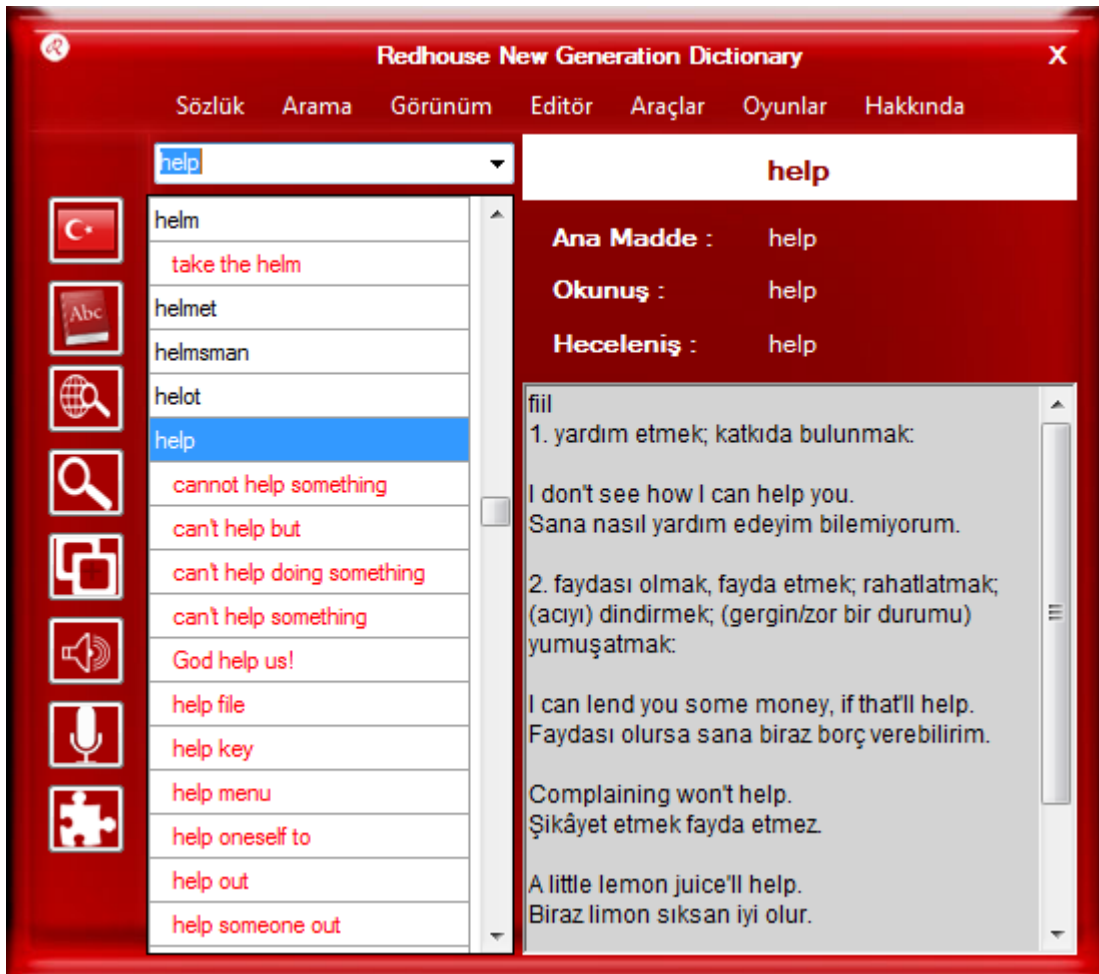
Redhouse New Generation Dictionary
X

Sözlük Arama Görünüm Editör Araçlar Oyunlar Hakkında

help

Abc

helm
take the helm
helmet
helmsman
helot
help
cannot help something
can't help but
can't help doing something
can't help something
God help us!
help file
help key
help menu
help oneself to
help out
help someone out

help

Ana Madde : help
Okunuş : help
Heceleniş : help

fiil
1. yardım etmek; katkıda bulunmak:

I don't see how I can help you.
Sana nasıl yardım edeyim bilemiyorum.

2. faydası olmak, fayda etmek; rahatlatmak; (acıyı) dindirmek; (gergin/zor bir durumu) yumuşatmak:

I can lend you some money, if that'll help.
Faydası olursa sana biraz borç verebilirim.

Complaining won't help.
Şikâyet etmek fayda etmez.

A little lemon juice'll help.
Biraz limon sıksan iyi olur.